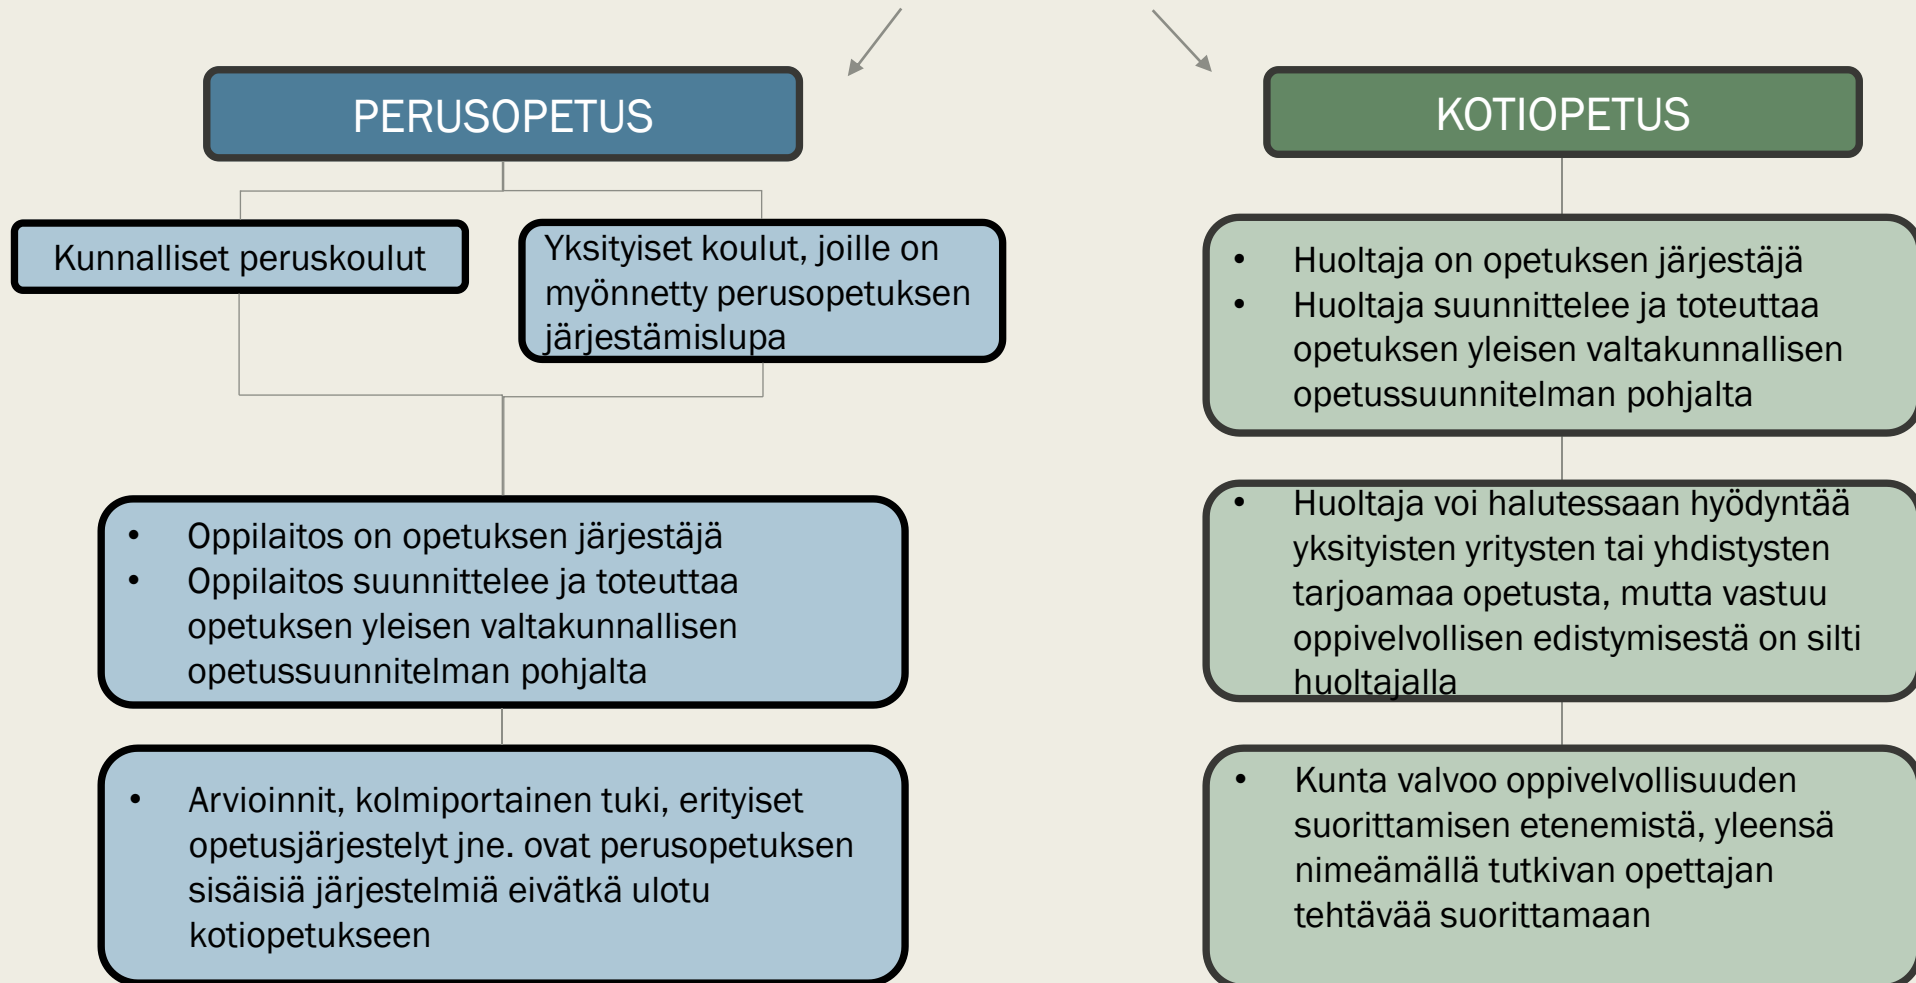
PERUSOPETUS

Kunnalliset peruskoulut

Yksityiset koulut, joille on myönnetty perusopetuksen järjestämislupa

- Oppilaitos on opetuksen järjestäjä
- Oppilaitos suunnittelee ja toteuttaa opetuksen yleisen valtakunnallisen opetussuunnitelman pohjalta

- Arvioinnit, kolmiportainen tuki, erityiset opetusjärjestelyt jne. ovat perusopetuksen sisäisiä järjestelmiä eivätkä ulotu kotiopetukseen

KOTIOPETUS

- Huoltaja on opetuksen järjestäjä
- Huoltaja suunnittelee ja toteuttaa opetuksen yleisen valtakunnallisen opetussuunnitelman pohjalta

- Huoltaja voi halutessaan hyödyntää yksityisten yritysten tai yhdistysten tarjoamaa opetusta, mutta vastuu oppivelvollisen edistymisestä on silti huoltajalla

- Kunta valvoo oppivelvollisuuden suorittamisen etenemistä, yleensä nimeämällä tutkivan opettajan tehtävää suorittamaan